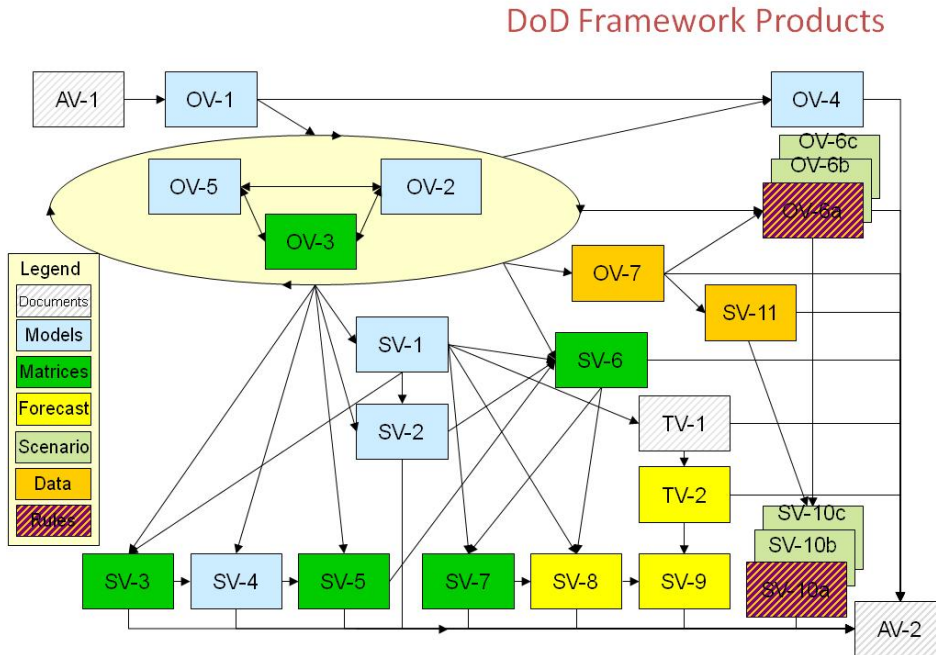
DoD Framework Products

AV-1
OV-1
OV-4
OV-6c
OV-6b
OV-6a
OV-5
OV-2
OV-3
OV-7
SV-11
SV-1
SV-6
SV-2
TV-1
TV-2
SV-10c
SV-10b
SV-10a
SV-3
SV-4
SV-5
SV-7
SV-8
SV-9
AV-2

Legend
Documents
Models
Matrices
Forecast
Scenario
Data
Rules